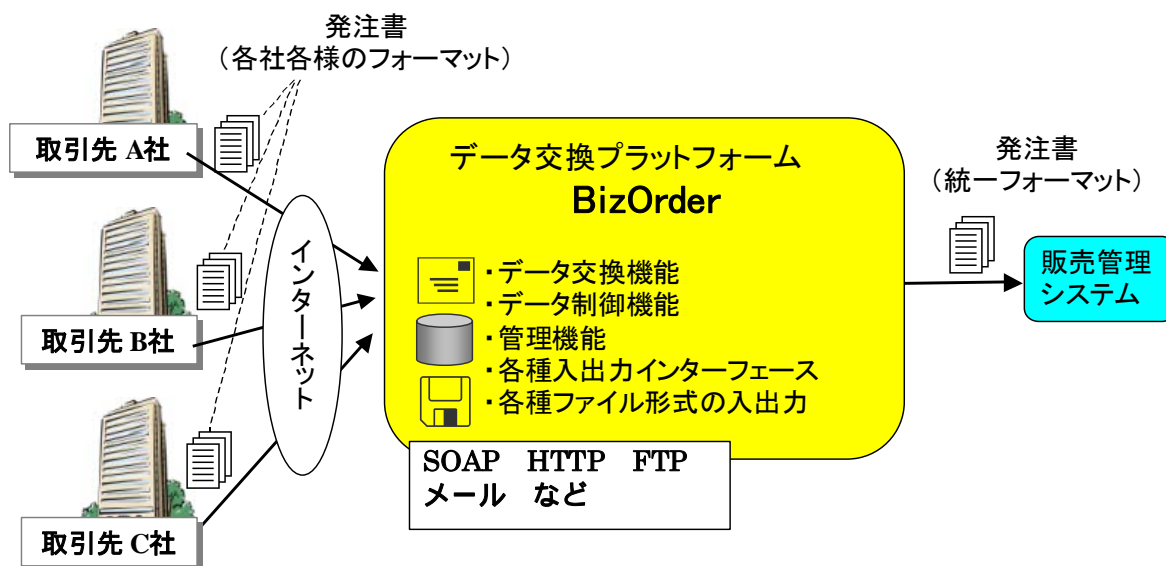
発注書
（各社各様のフォーマット）

取引先 A社

取引先 B社

取引先 C社

インターネット

データ交換プラットフォーム
BizOrder

・データ交換機能
・データ制御機能
・管理機能
・各種入出力インターフェース
・各種ファイル形式の入出力

SOAP HTTP FTP
メール など

発注書
（統一フォーマット）

販売管理
システム